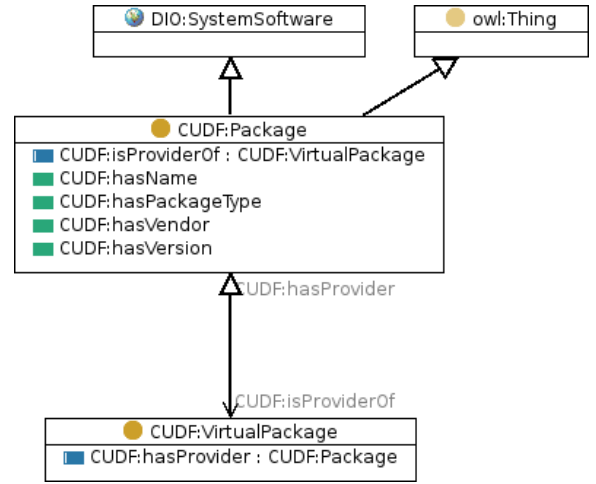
DIO:SystemSoftware

owl:Thing

CUDF:Package
CUDF:isProviderOf : CUDF:VirtualPackage
CUDF:hasName
CUDF:hasPackageType
CUDF:hasVendor
CUDF:hasVersion

CUDF:hasProvider

CUDF:isProviderOf

CUDF:VirtualPackage
CUDF:hasProvider : CUDF:Package